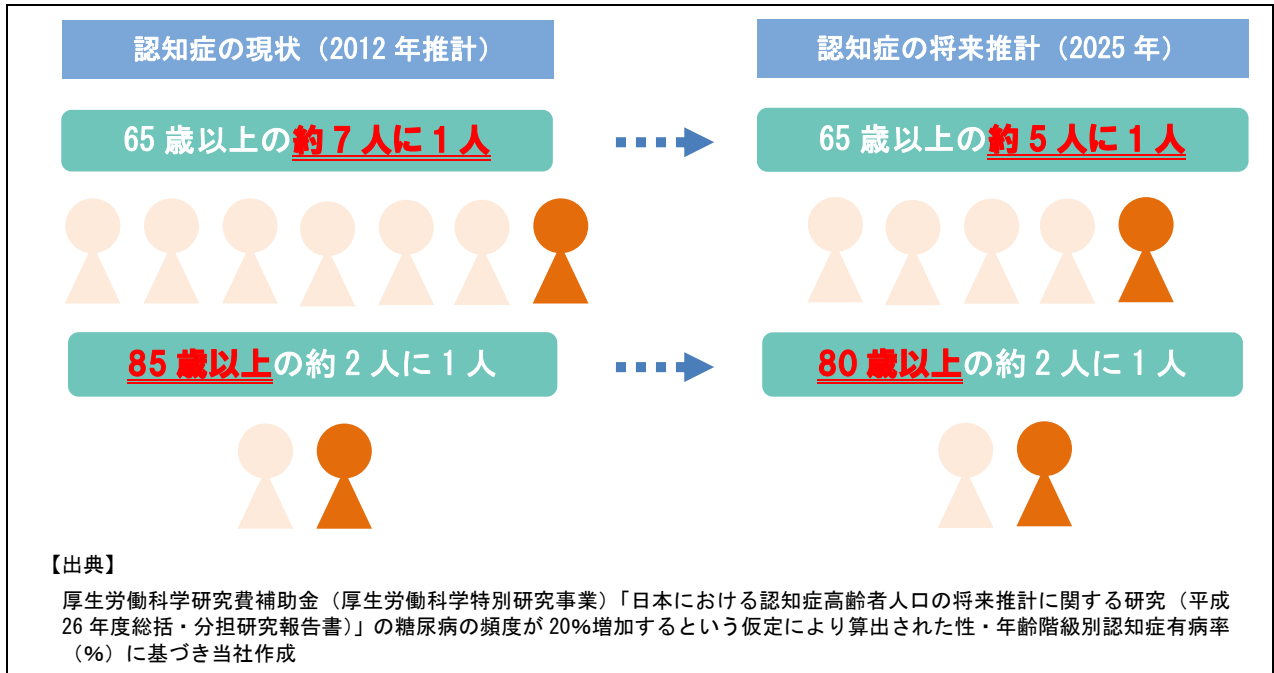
認知症の現状（2012 年推計）

認知症の将来推計（2025 年）

65 歳以上の約 7 人に 1 人

65 歳以上の約 5 人に 1 人

85 歳以上の約 2 人に 1 人

80 歳以上の約 2 人に 1 人

【出典】

厚生労働科学研究費補助金（厚生労働科学特別研究事業）「日本における認知症高齢者人口の将来推計に関する研究（平成 26 年度総括・分担研究報告書）」の糖尿病の頻度が 20%増加するという仮定により算出された性・年齢階級別認知症有病率（%）に基づき当社作成